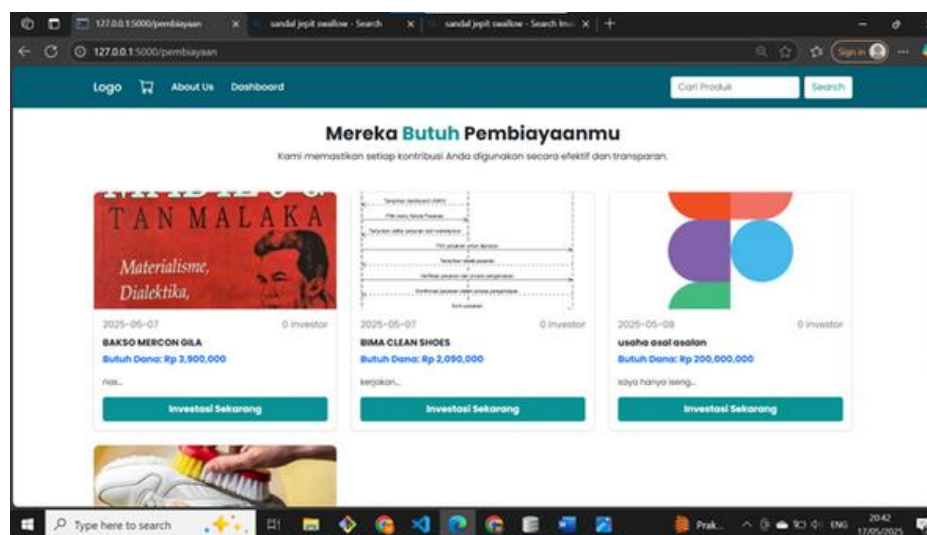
127.0.0.1:5000/pembiayaan
sandal jepit swallow - Search
sandal jepit swallow - Search Ima
127.0.0.1:5000/pembiayaan
Sign in

Logo About Us Dashboard
Cari Produk
Search

Mereka Butuh Pembiayaanmu

Kami memastikan setiap kontribusi Anda digunakan secara efektif dan transparan.

TAN MALAKA
Materialisme, Dialektika,

2025-05-07
0 investor
BAKSO MERCON GILA
Butuh Dana: Rp 3,900,000
nas...
Investasi Sekarang

2025-05-07
0 investor
BIMA CLEAN SHOES
Butuh Dana: Rp 2,090,000
kerjakan...
Investasi Sekarang

2025-05-08
0 investor
usaha asal asalan
Butuh Dana: Rp 200,000,000
saya hanya iseng...
Investasi Sekarang

Type here to search
Prak...
ENG
20:42
17/05/2025